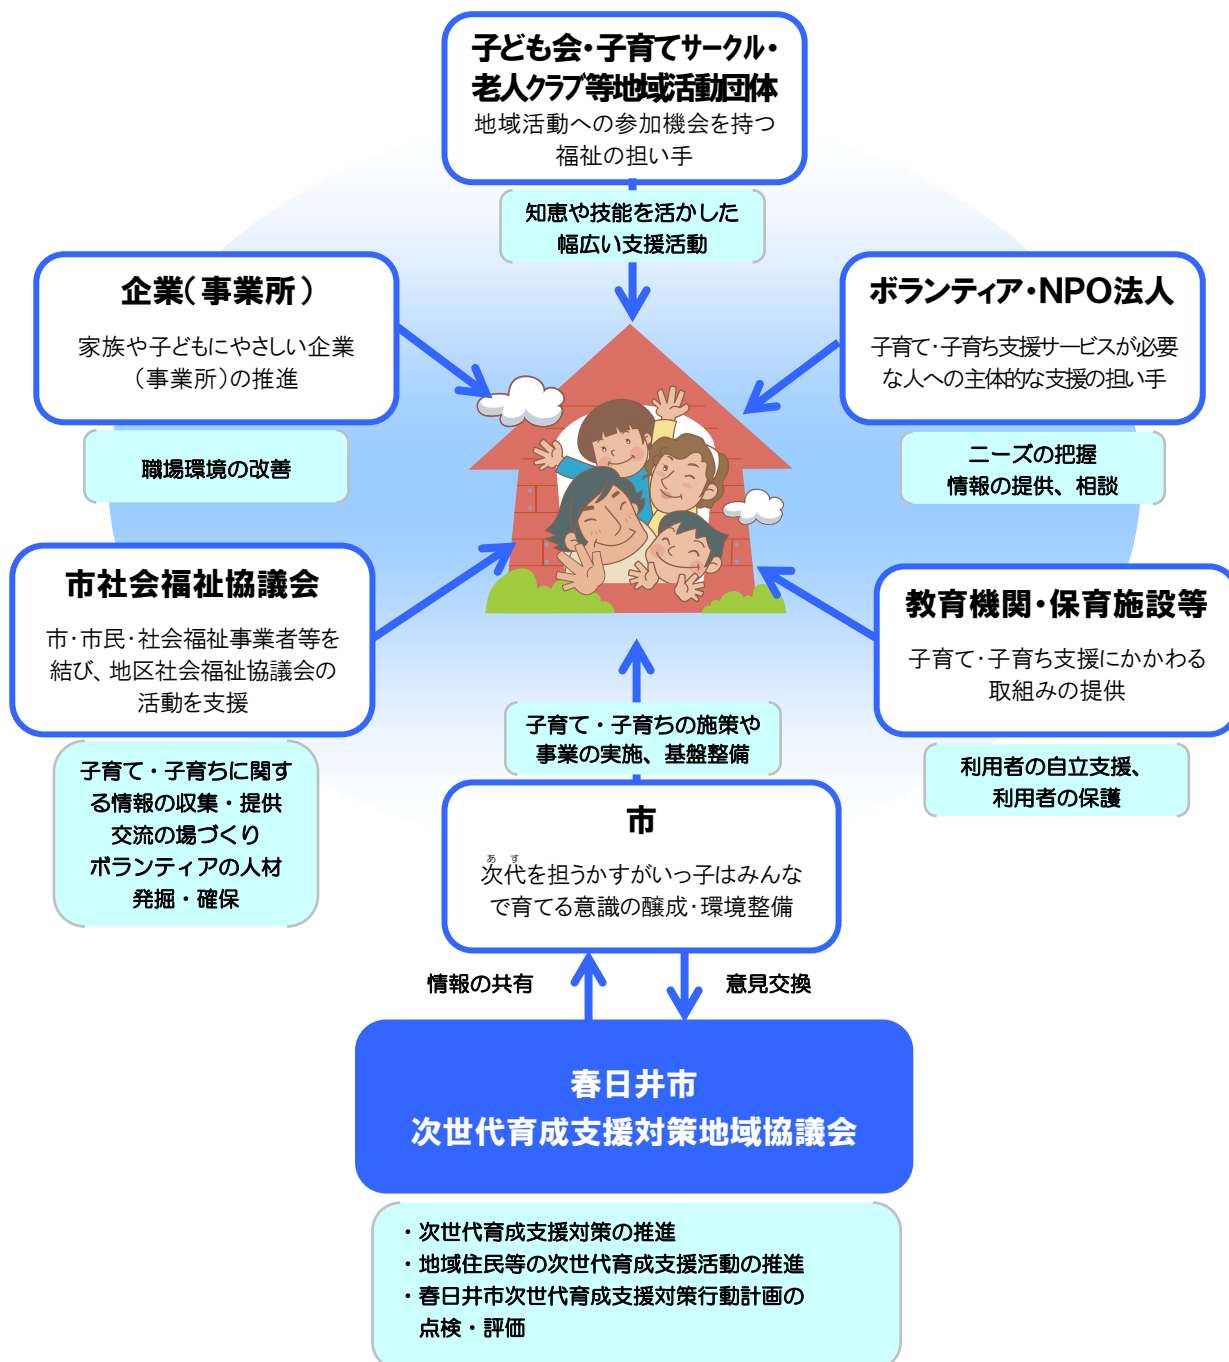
子ども会・子育てサークル・老人クラブ等地域活動団体
地域活動への参加機会を持つ福祉の担い手

知恵や技能を活かした幅広い支援活動

企業（事業所）
家族や子どもにやさしい企業（事業所）の推進

職場環境の改善

ボランティア・NPO法人
子育て・子育ち支援サービスが必要な人への主体的な支援の担い手

ニーズの把握
情報の提供、相談

市社会福祉協議会
市・市民・社会福祉事業者等を結び、地区社会福祉協議会の活動を支援

子育て・子育ちに関する情報の収集・提供
交流の場づくり
ボランティアの人材発掘・確保

教育機関・保育施設等
子育て・子育ち支援にかかわる取組みの提供

利用者の自立支援、利用者の保護

子育て・子育ちの施策や事業の実施、基盤整備

市
次代を担うかすがいっ子はみんなで育てる意識の醸成・環境整備

情報の共有
意見交換

春日井市
次世代育成支援対策地域協議会

・次世代育成支援対策の推進
・地域住民等の次世代育成支援活動の推進
・春日井市次世代育成支援対策行動計画の点検・評価